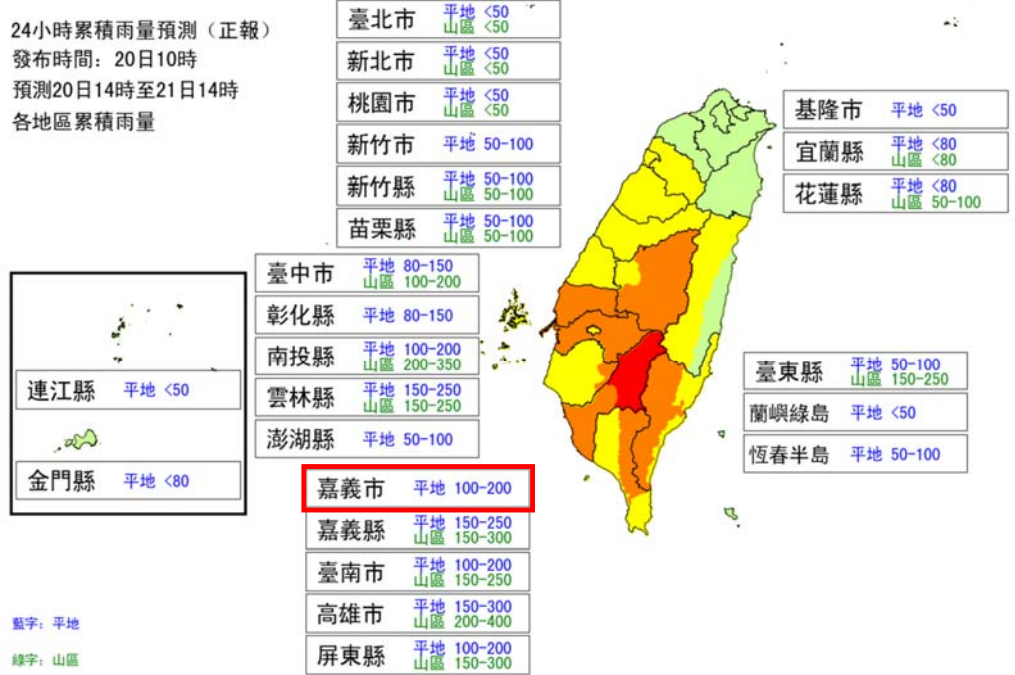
24小時累積雨量預測（正報）
發布時間：20日10時
預測20日14時至21日14時
各地區累積雨量

| | |
|---|---|
| 臺北市 | 平地 <50 山區 <50 |
| 新北市 | 平地 <50 山區 <50 |
| 桃園市 | 平地 <50 山區 <50 |
| 新竹市 | 平地 50-100 |
| 新竹縣 | 平地 50-100 山區 50-100 |
| 苗栗縣 | 平地 50-100 山區 50-100 |

| | |
|---|---|
| 基隆市 | 平地 <50 |
| 宜蘭縣 | 平地 <80 山區 <80 |
| 花蓮縣 | 平地 <80 山區 50-100 |

| | |
|---|---|
| 臺中市 | 平地 80-150 山區 100-200 |
| 彰化縣 | 平地 80-150 |
| 南投縣 | 平地 100-200 山區 200-350 |
| 雲林縣 | 平地 150-250 山區 150-250 |
| 澎湖縣 | 平地 50-100 |

| | |
|---|---|
| 連江縣 | 平地 <50 |
| 金門縣 | 平地 <80 |

| | |
|---|---|
| 臺東縣 | 平地 50-100 山區 150-250 |
| 蘭嶼綠島 | 平地 <50 |
| 恆春半島 | 平地 50-100 |

| | |
|---|---|
| 嘉義市 | 平地 100-200 |
| 嘉義縣 | 平地 150-250 山區 150-300 |
| 臺南市 | 平地 100-200 山區 150-250 |
| 高雄市 | 平地 150-300 山區 200-400 |
| 屏東縣 | 平地 100-200 山區 150-300 |

藍字：平地
綠字：山區